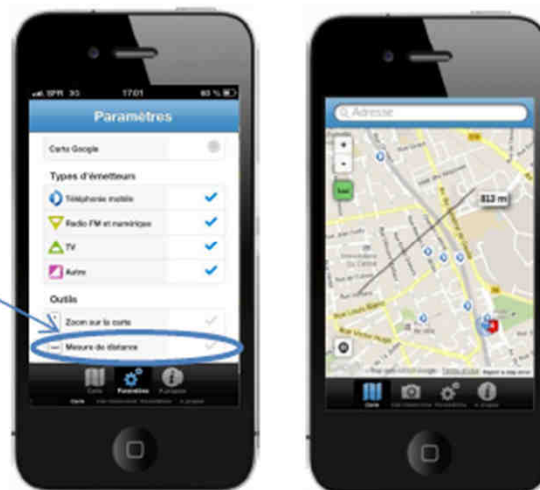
SFR 3G 17:01 60 %

Paramètres

Carte Google

Types d'émetteurs

Téléphonie mobile

Radio FM et numériques

TV

Autre

Outils

Zoom sur la carte

Mesure de distance

Carte Paramètres À propos

Adresse

+

-

812 m

Carte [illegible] Paramètres À propos